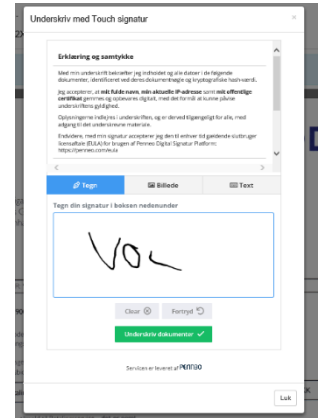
Underskriv med Touch signatur

Erklæring og samtykke

Med min underskrift bekræfter jeg indholdet og alle datoer i de følgende dokumenter, identificeret ved deres dokumentbeglø og kryptografiske hash-værdi.

Jeg accepterer, at **mit fulde navn, min aktuelle IP-adresse** samt **mit offentlige certifikat** gemmes og opbevares digitalt, med det formål at kunne påvise underskriftens gyldighed.

Oplysningerne indlejres i underskriften, og er derved tilgængeligt for alle, med adgang til det underskrevne materiale.

Endvidere, med min signatur accepterer jeg den til enhver tid gældende slutbruger licensaftale (EULA) for brugen af Penneo Digital Signatur Platform: https://penneo.com/eula

Tegn | Billede | Text

Tegn din signatur i boksen nedenunder

VOL

Clear | Fortryd

Underskriv dokumenter

Servicen er leveret af Penneo

Luk